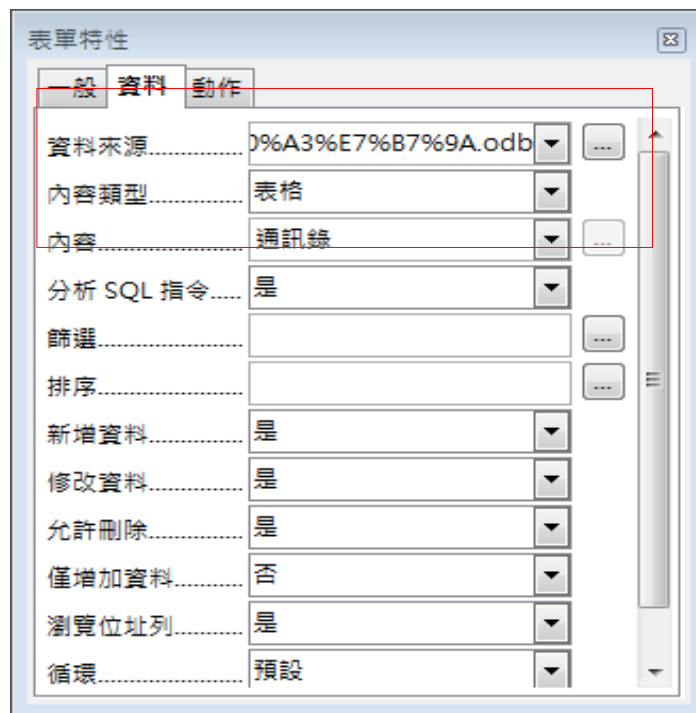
表單特性

一般 資料 動作

資料來源............ )%A3%E7%B7%9A.odb ...
內容類型............ 表格
內容............ 通訊錄 ...
分析 SQL 指令..... 是
篩選............ ...
排序............ ...
新增資料............ 是
修改資料............ 是
允許刪除............ 是
僅增加資料............ 否
瀏覽位址列............ 是
循環............ 預設